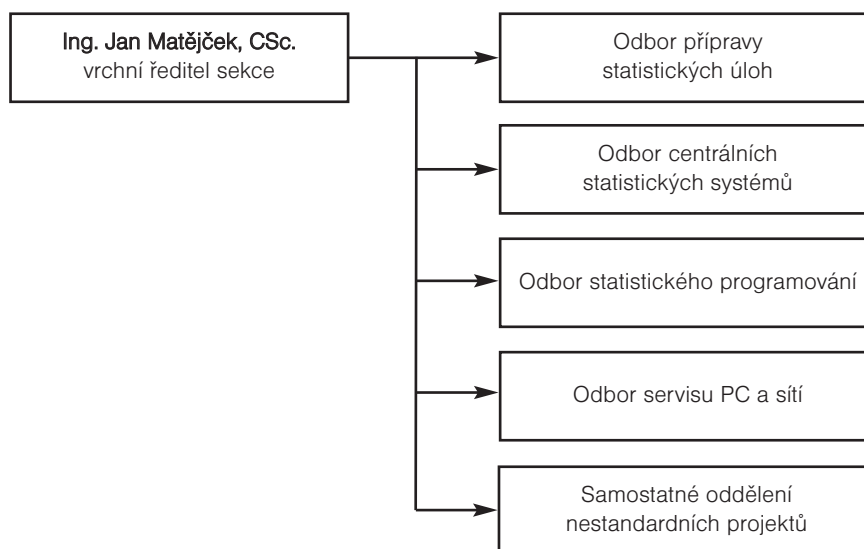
Ing. Jan Matějček, CSc.
vrchní ředitel sekce

Odbor přípravy statistických úloh

Odbor centrálních statistických systémů

Odbor statistického programování

Odbor servisu PC a sítí

Samostatné oddělení nestandardních projektů